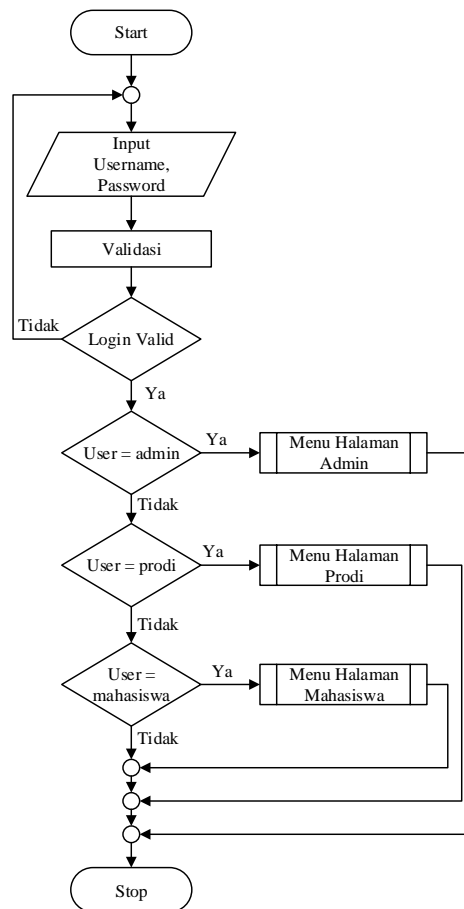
Start

Input Username, Password

Validasi

Tidak

Login Valid

Ya

User = admin

Ya

Menu Halaman Admin

Tidak

User = prodi

Ya

Menu Halaman Prodi

Tidak

User = mahasiswa

Ya

Menu Halaman Mahasiswa

Tidak

Stop